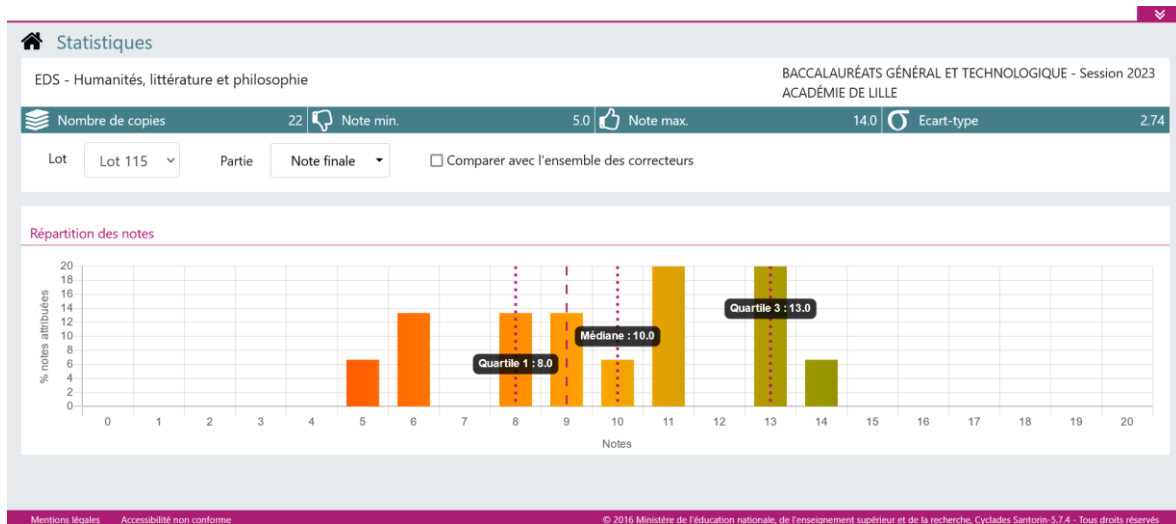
Statistiques

EDS - Humanités, littérature et philosophie

BACCALAURÉATS GÉNÉRAL ET TECHNOLOGIQUE - Session 2023
ACADÉMIE DE LILLE

Nombre de copies 22 Note min. 5.0 Note max. 14.0 Ecart-type 2.74

Lot Lot 115 Partie Note finale Comparer avec l'ensemble des correcteurs

Répartition des notes

20
18
16
14
12
10
8
6
4
2
0

% notes attribuées

Quartile 1 : 8.0
Médiane : 10.0
Quartile 3 : 13.0

0 1 2 3 4 5 6 7 8 9 10 11 12 13 14 15 16 17 18 19 20
Notes

Mentions légales Accessibilité non conforme

© 2016 Ministère de l'éducation nationale, de l'enseignement supérieur et de la recherche, Cyclades Santorin-5.7.4 - Tous droits réservés